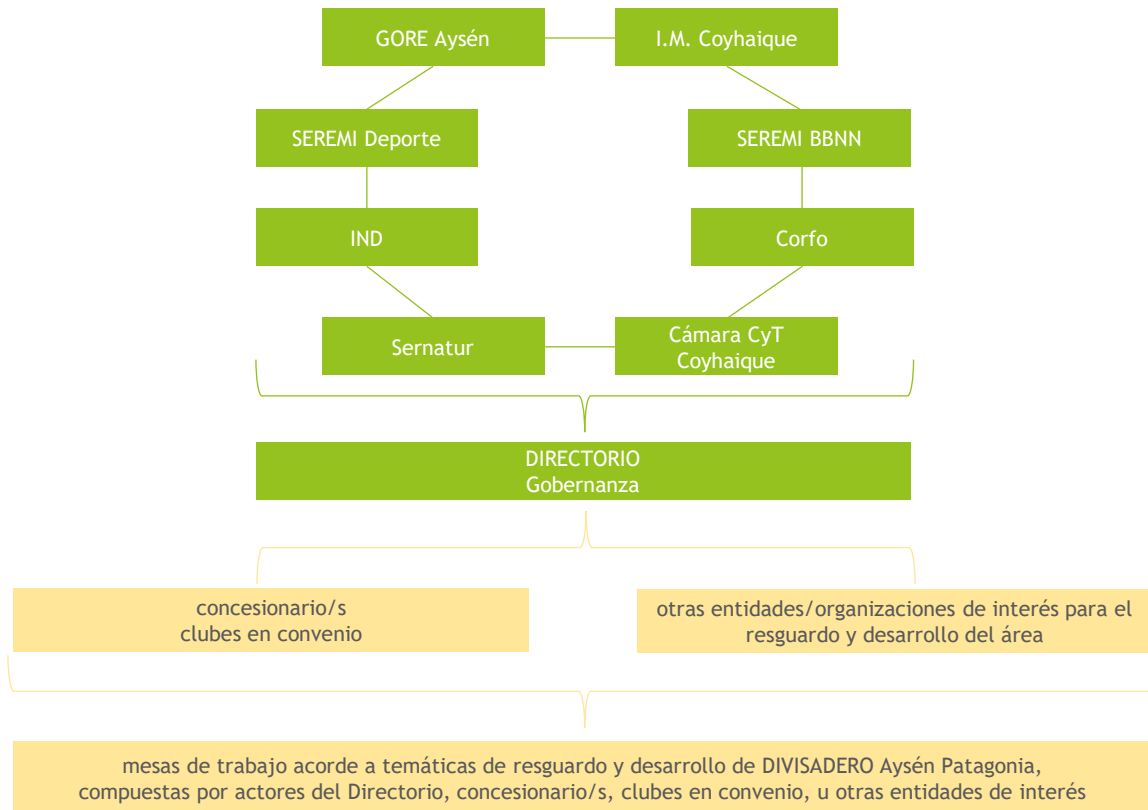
GORE Aysén

I.M. Coyhaique

SEREMI Deporte

SEREMI BBNN

IND

Corfo

Sernatur

Cámara CyT Coyhaique

DIRECTORIO
Gobernanza

concesionario/s
clubes en convenio

otras entidades/organizaciones de interés para el resguardo y desarrollo del área

mesas de trabajo acorde a temáticas de resguardo y desarrollo de DIVISADERO Aysén Patagonia, compuestas por actores del Directorio, concesionario/s, clubes en convenio, u otras entidades de interés